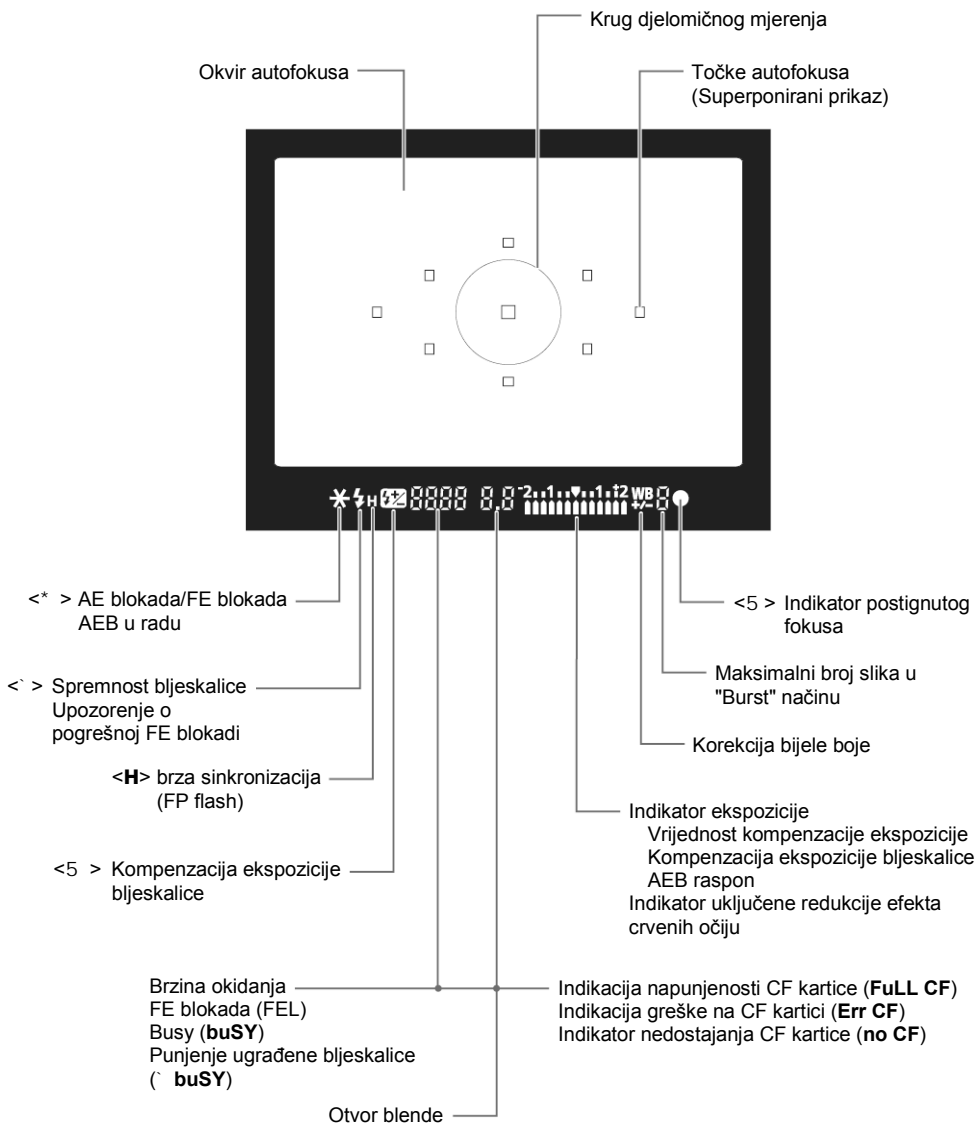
Krug djelomičnog mjerenja

Okvir autofokusa

Točke autofokusa (Superponirani prikaz)

H 8888 8.8 -2..1..0..1..+2 WB +/- 8

<* > AE blokada/FE blokada AEB u radu

<5 > Indikator postignutog fokusa

<` > Spremnost bljeskalice Upozorenje o pogrešnoj FE blokadi

Maksimalni broj slika u "Burst" načinu

Korekcija bijele boje

<**H**> brza sinkronizacija (FP flash)

Indikator ekspozicije
Vrijednost kompenzacije ekspozicije
Kompenzacija ekspozicije bljeskalice
AEB raspon
Indikator uključene redukcije efekta crvenih očiju

<5 > Kompenzacija ekspozicije bljeskalice

Brzina okidanja
FE blokada (FEL)
Busy (**buSY**)
Punjenje ugrađene bljeskalice (` **buSY**)

Indikacija napunjenosti CF kartice (**FuLL CF**)
Indikacija greške na CF kartici (**Err CF**)
Indikator nedostajanja CF kartice (**no CF**)

Otvor blende